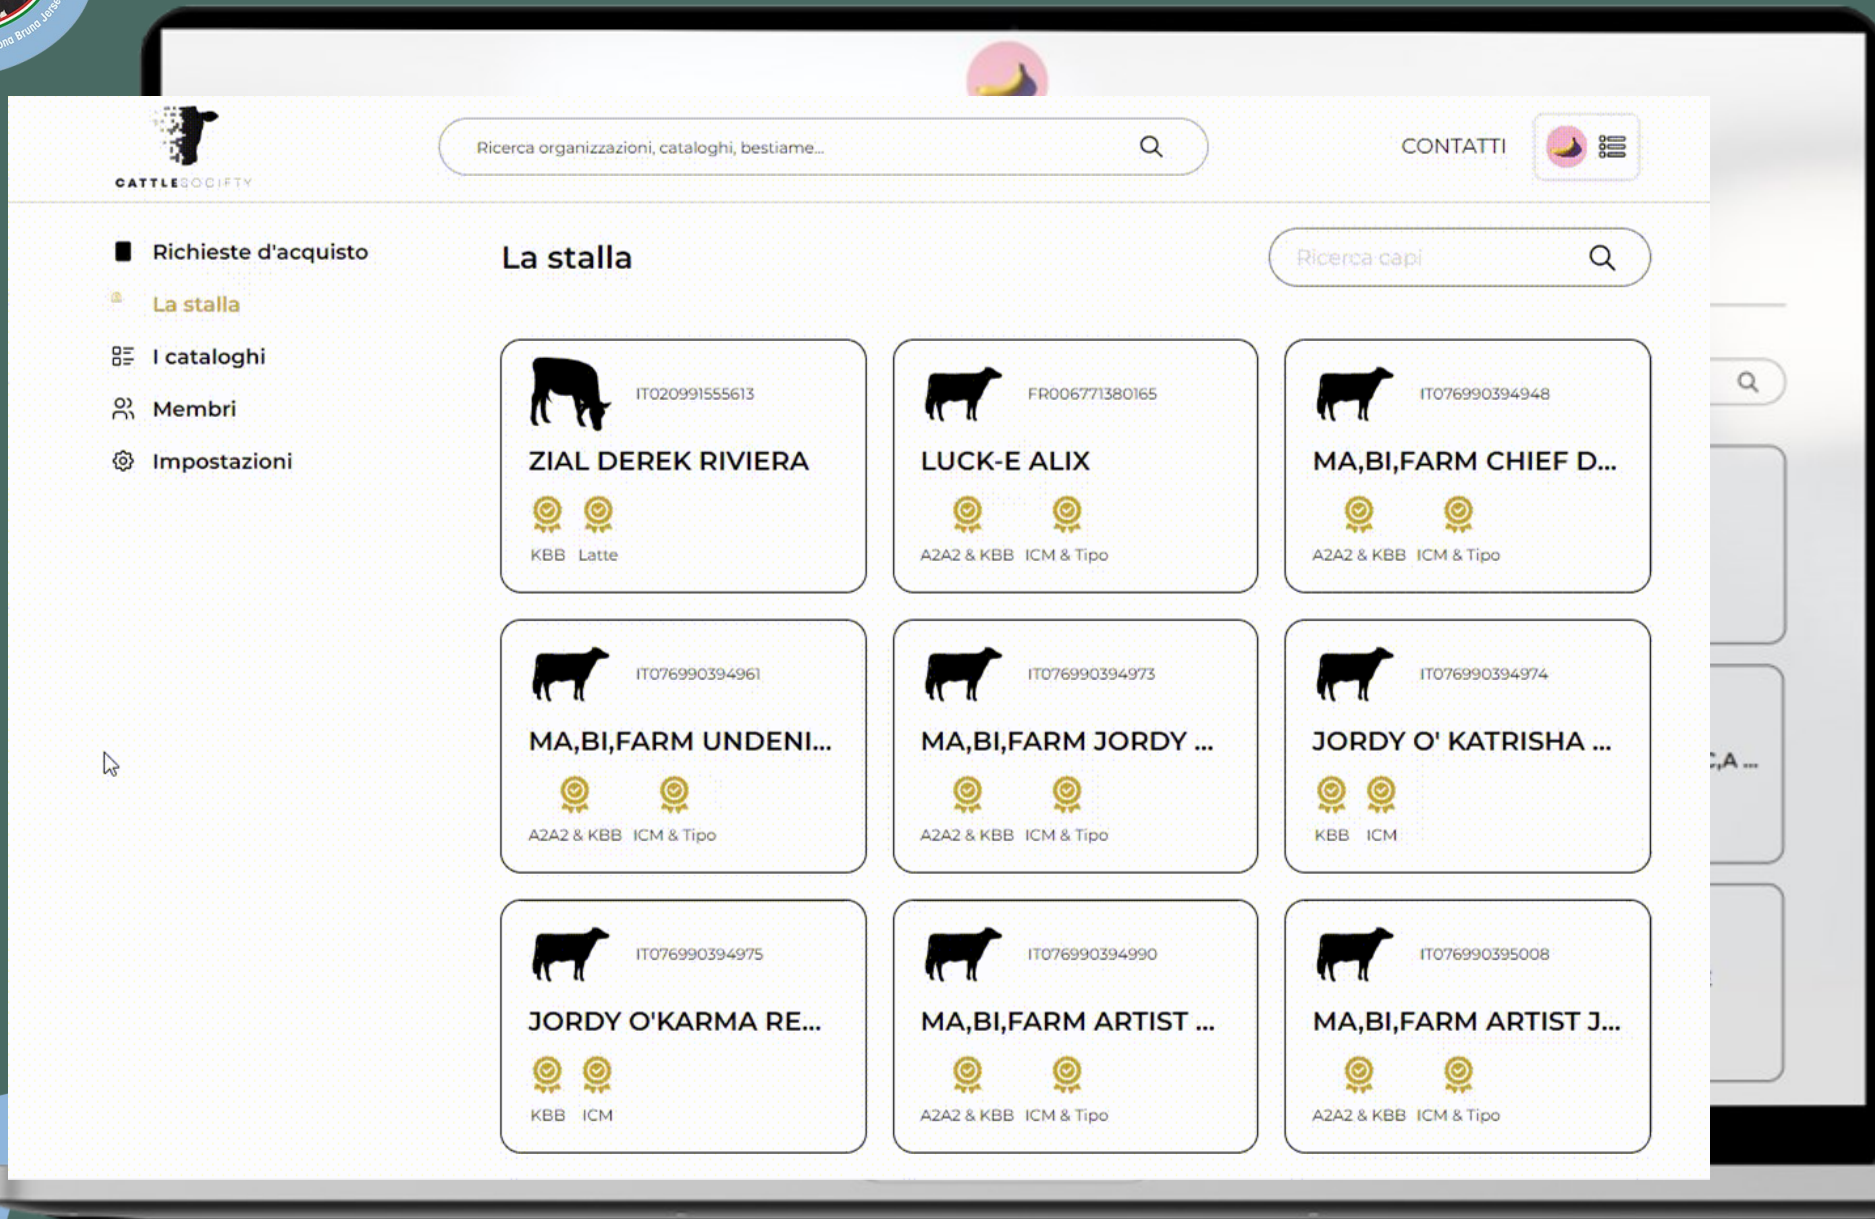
CATTLESOCIETY

Ricerca organizzazioni, cataloghi, bestiame...

CONTATTI

Richieste d'acquisto
La stalla
I cataloghi
Membri
Impostazioni

La stalla

Ricerca capi

IT020991555613
ZIAL DEREK RIVIERA
KBB Latte

FR006771380165
LUCK-E ALIX
A2A2 & KBB ICM & Tipo

IT076990394948
MA,BI,FARM CHIEF D...
A2A2 & KBB ICM & Tipo

IT076990394961
MA,BI,FARM UNDENI...
A2A2 & KBB ICM & Tipo

IT076990394973
MA,BI,FARM JORDY ...
A2A2 & KBB ICM & Tipo

IT076990394974
JORDY O' KATRISHA ...
KBB ICM

IT076990394975
JORDY O'KARMA RE...
KBB ICM

IT076990394990
MA,BI,FARM ARTIST ...
A2A2 & KBB ICM & Tipo

IT076990395008
MA,BI,FARM ARTIST J...
A2A2 & KBB ICM & Tipo

C,A ...